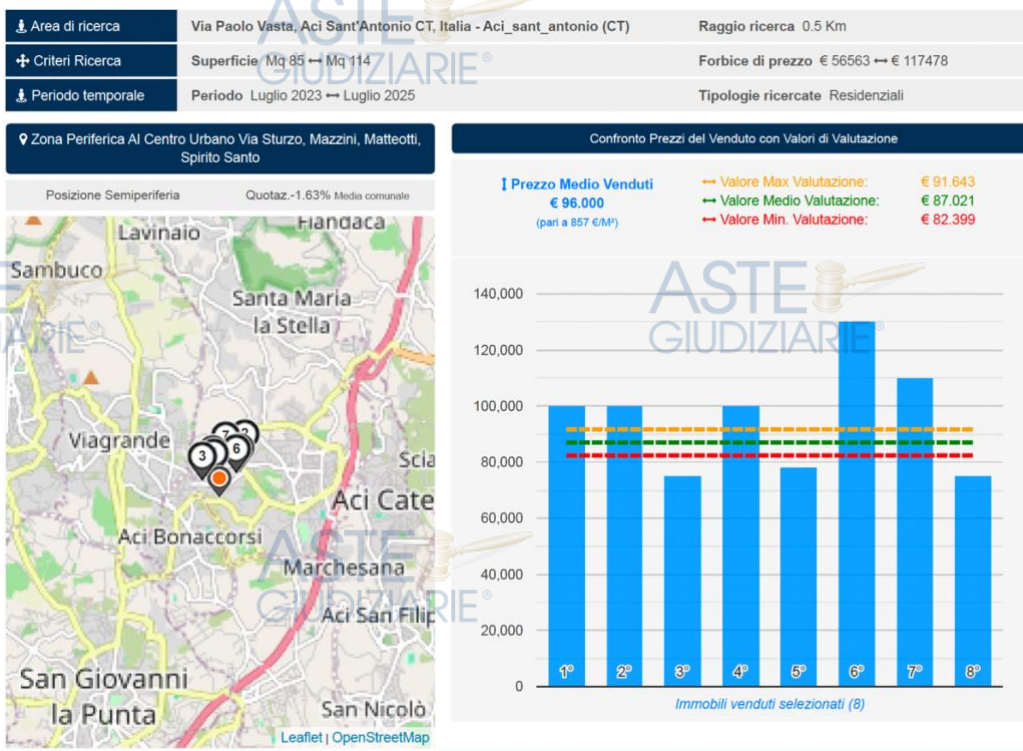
Area di ricerca | Via Paolo Vasta, Aci Sant'Antonio CT, Italia - Aci_sant_antonio (CT) | Raggio ricerca 0.5 Km
Criteri Ricerca | Superficie Mq 85 ⟷ Mq 114 | Forbice di prezzo € 56563 ⟷ € 117478
Periodo temporale | Periodo Luglio 2023 ⟷ Luglio 2025 | Tipologie ricercate Residenziali

ASTE GIUDIZIARIE®

Zona Periferica Al Centro Urbano Via Sturzo, Mazzini, Matteotti, Spirito Santo

Posizione Semiperiferia
Quotaz.-1.63% Media comunale

Fiandaca
Lavinaio
Sambuco
Santa Maria la Stella
Viagrande
Scia
Aci Cate
Aci Bonaccorsi
Marchesana
Aci San Filip
San Giovanni la Punta
San Nicolò
3 7 2 6
Leaflet | OpenStreetMap

Confronto Prezzi del Venduto con Valori di Valutazione

Prezzo Medio Venduti
€ 96.000
(pari a 857 €/M²)

Valore Max Valutazione: € 91.643
Valore Medio Valutazione: € 87.021
Valore Min. Valutazione: € 82.399

140,000
120,000
100,000
80,000
60,000
40,000
20,000
0

1° 2° 3° 4° 5° 6° 7° 8°

Immobili venduti selezionati (8)